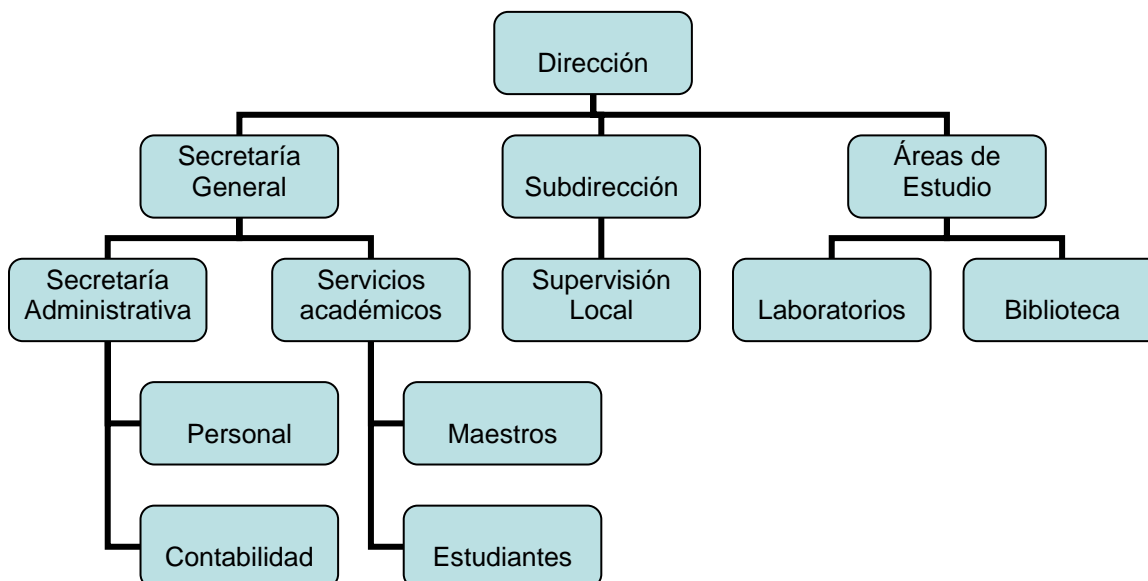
Dirección

Secretaría General

Subdirección

Áreas de Estudio

Secretaría Administrativa

Servicios académicos

Supervisión Local

Laboratorios

Biblioteca

Personal

Maestros

Contabilidad

Estudiantes